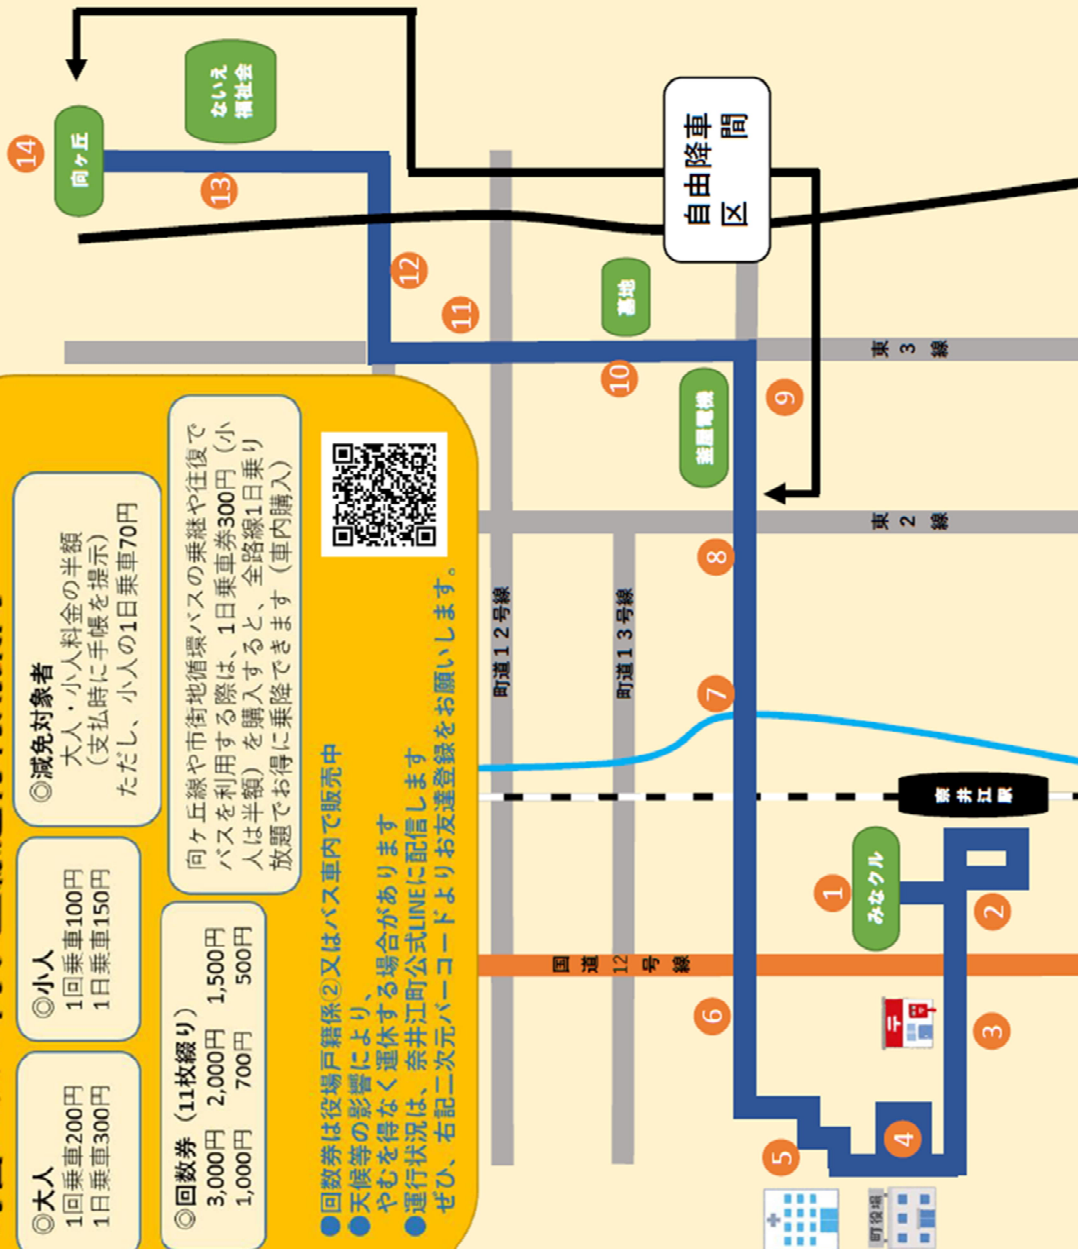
◎大人
1回乗車200円
1日乗車300円

◎小人
1回乗車100円
1日乗車150円

◎減免対象者
大人・小人料金の半額
（支払時に手帳を提示）
ただし、小人の1日乗車70円

◎回数券（11枚綴り）
3,000円　2,000円　1,500円
1,000円　700円　500円

向ヶ丘線や市街地循環バスの乗継や往復でバスを利用する際は、1日乗車券300円（小人は半額）を購入すると、全路線1日乗り放題でお得に乗降できます（車内購入）

●回数券は役場戸籍係②又はバス車内で販売中
●天候等の影響により、やむを得なく運休する場合があります
●運行状況は、奈井江町公式LINEに配信します
ぜひ、右記二次元バーコードよりお友達登録をお願いします。

自由降車区間

ないえ福祉会

向ヶ丘

墓地

道営住宅

東3線

東2線

町道12号線

町道13号線

奈井江駅

みなクル

国道12号線

町役場

1
2
3
4
5
6
7
8
9
10
11
12
13
14